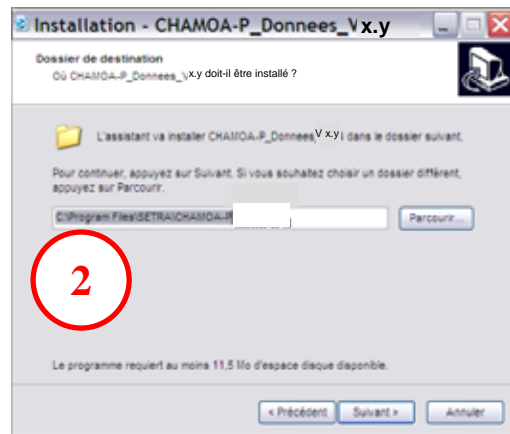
Installation - CHAMOA-P_Donnees_Vx.y

Dossier de destination
Où CHAMOA-P_Donnees_Vx.y doit-il être installé ?

L'assistant va installer CHAMOA-P_Donnees_V x.y dans le dossier suivant.

Pour continuer, appuyez sur Suivant. Si vous souhaitez choisir un dossier différent, appuyez sur Parcourir.

C:\Program Files\SETRA\CHAMOA-P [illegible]

Parcourir...

2

Le programme requiert au moins 11,5 Mo d'espace disque disponible.

< Précédent
Suivant >
Annuler